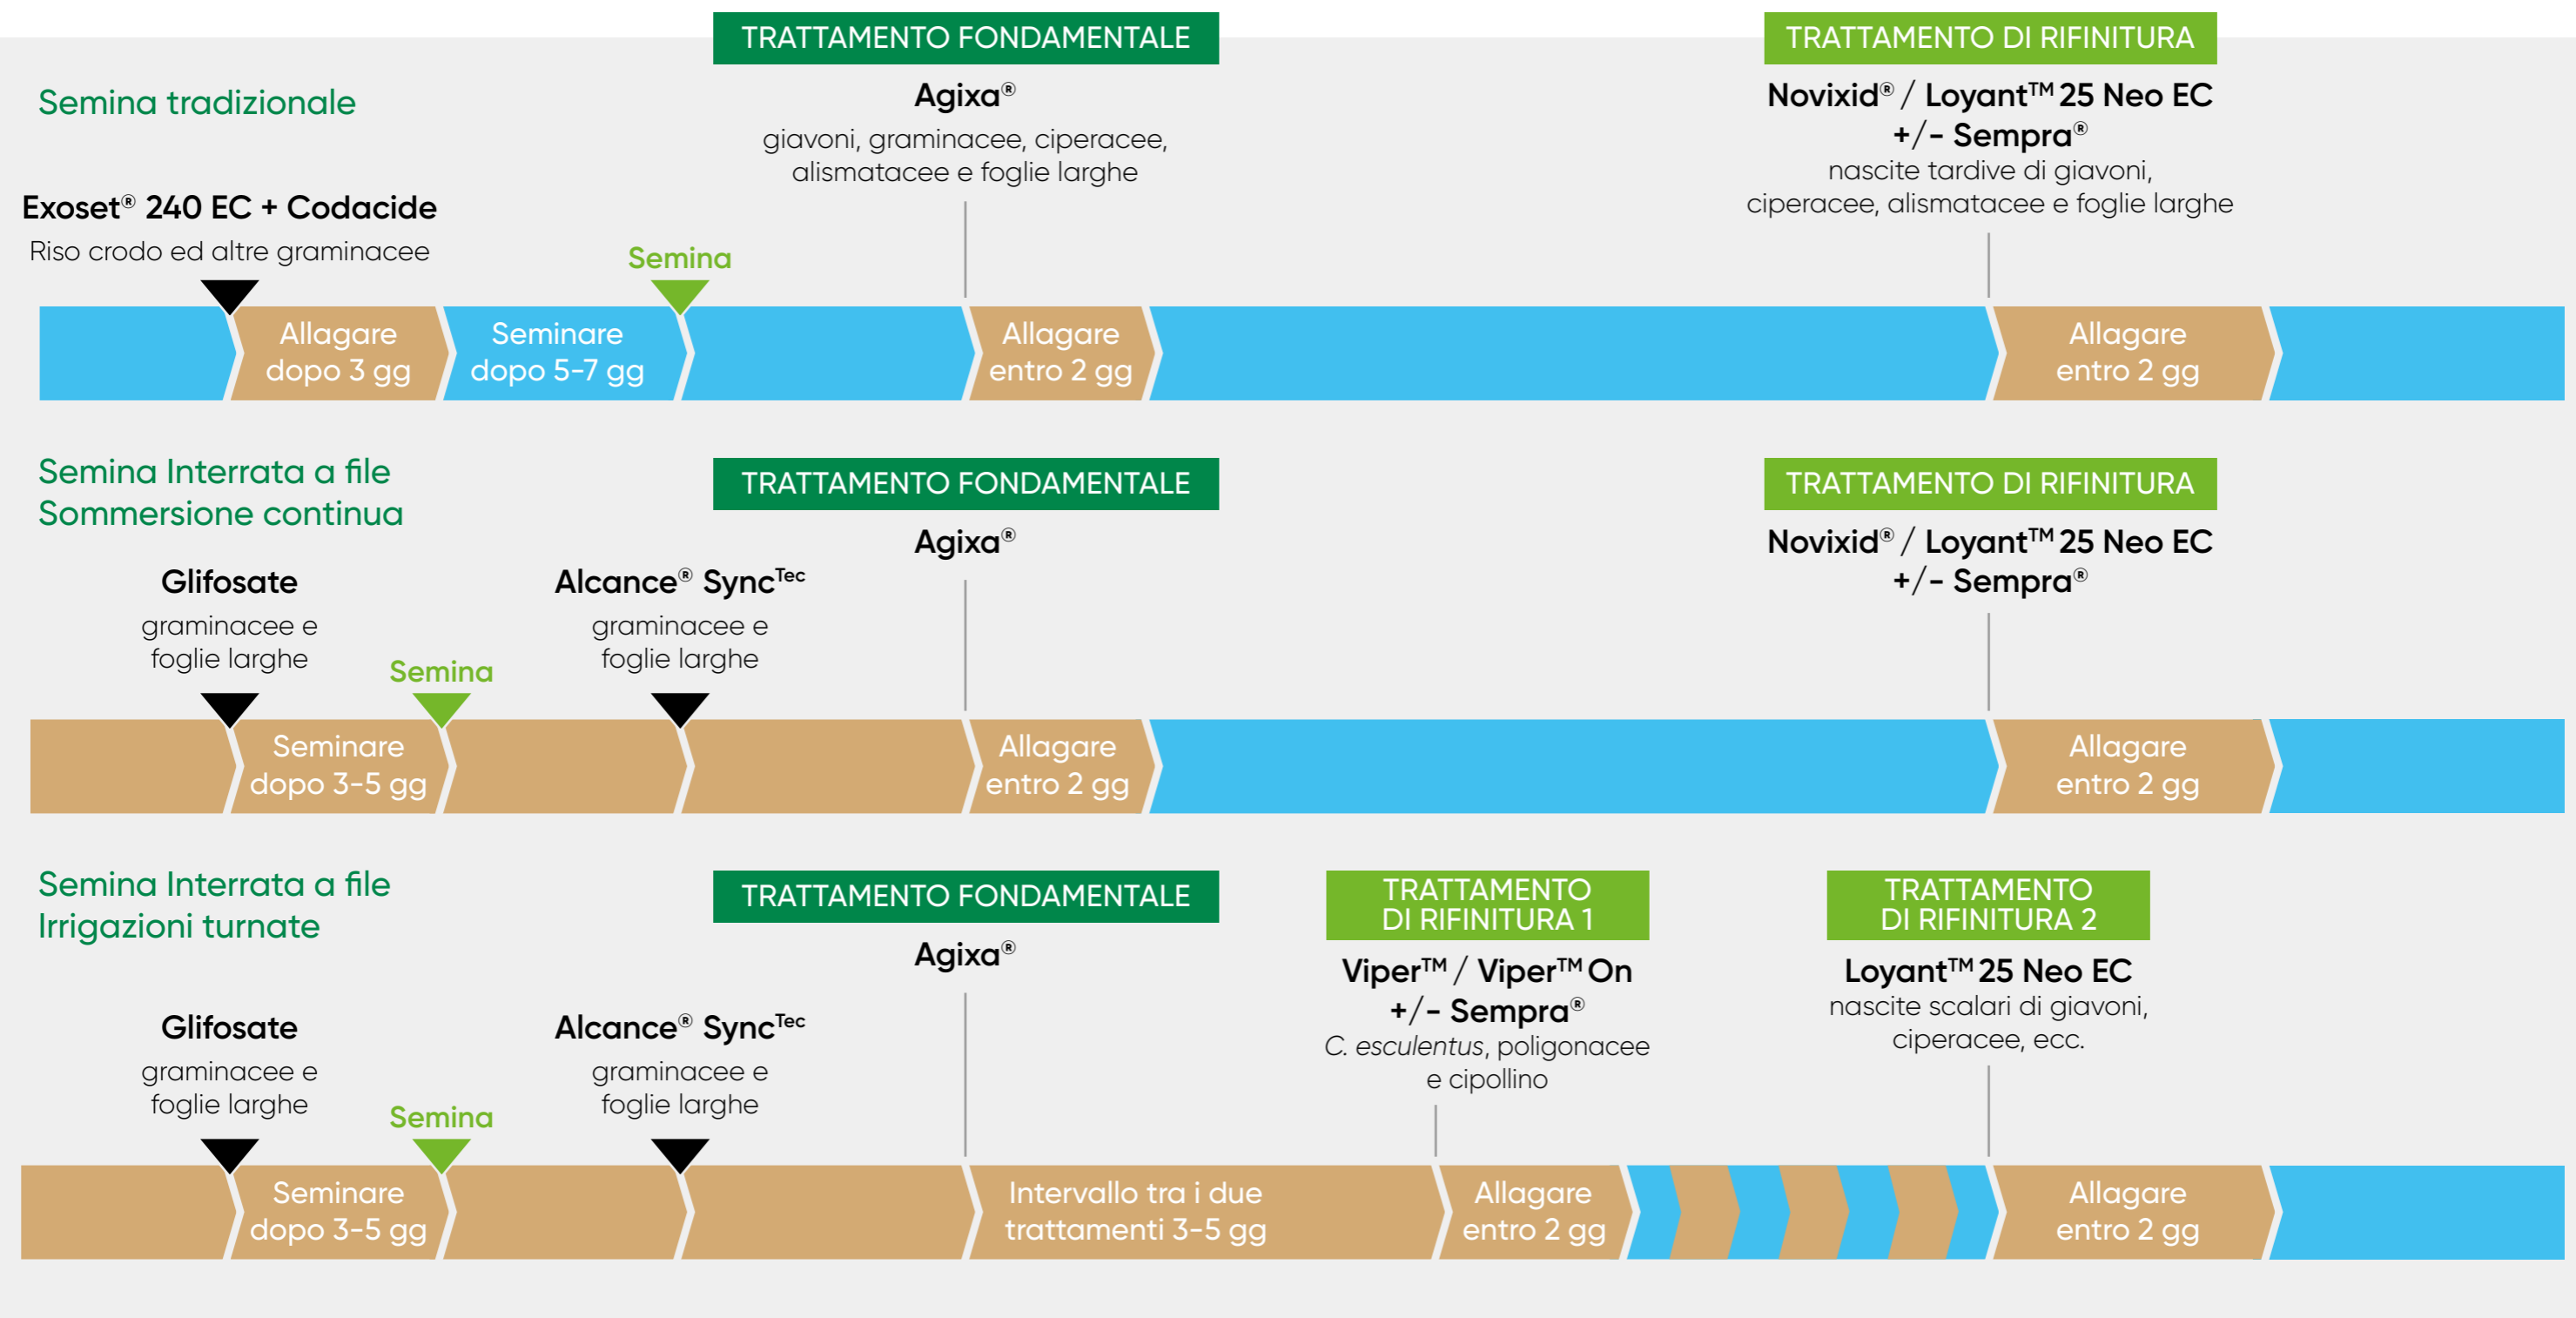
Semina tradizionale

TRATTAMENTO FONDAMENTALE

Agixa®
giavoni, graminacee, ciperacee, alismatacee e foglie larghe

TRATTAMENTO DI RIFINITURA

Novixid® / Loyant™ 25 Neo EC
+/- Sempra®
nascite tardive di giavoni, ciperacee, alismatacee e foglie larghe

Exoset® 240 EC + Codacide
Riso crodo ed altre graminacee

Semina

Allagare dopo 3 gg | Seminare dopo 5-7 gg | Allagare entro 2 gg | Allagare entro 2 gg

Semina Interrata a file
Sommersione continua

TRATTAMENTO FONDAMENTALE

Agixa®

TRATTAMENTO DI RIFINITURA

Novixid® / Loyant™ 25 Neo EC
+/- Sempra®

Glifosate
graminacee e foglie larghe

Semina

Alcance® Sync$^{Tec}$
graminacee e foglie larghe

Seminare dopo 3-5 gg | Allagare entro 2 gg | Allagare entro 2 gg

Semina Interrata a file
Irrigazioni turnate

TRATTAMENTO FONDAMENTALE

Agixa®

TRATTAMENTO DI RIFINITURA 1

Viper™ / Viper™ On
+/- Sempra®
C. esculentus, poligonacee e cipollino

TRATTAMENTO DI RIFINITURA 2

Loyant™ 25 Neo EC
nascite scalari di giavoni, ciperacee, ecc.

Glifosate
graminacee e foglie larghe

Semina

Alcance® Sync$^{Tec}$
graminacee e foglie larghe

Seminare dopo 3-5 gg | Intervallo tra i due trattamenti 3-5 gg | Allagare entro 2 gg | Allagare entro 2 gg